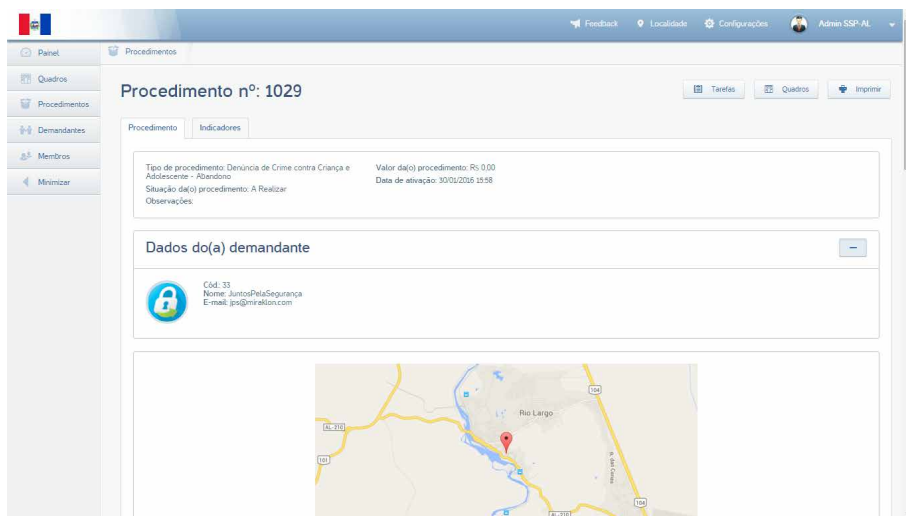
Feedback Localidade Configurações Admin SSP-AL

Painel
Quadros
Procedimentos
Demandantes
Membros
Minimizar

Procedimentos

Procedimento nº: 1029

Tarefas Quadros Imprimir

Procedimento Indicadores

Tipo de procedimento: Denúncia de Crime contra Criança e Adolescente - Abandono
Situação da(o) procedimento: A Realizar
Observações:

Valor da(o) procedimento: R$ 0,00
Data de ativação: 30/01/2016 15:58

Dados do(a) demandante

−

Cód.: 33
Nome: JuntosPelaSegurança
E-mail: jps@miraklon.com

104
Rio Largo
AL-210
101
R. das Cruzes
104
AL-210